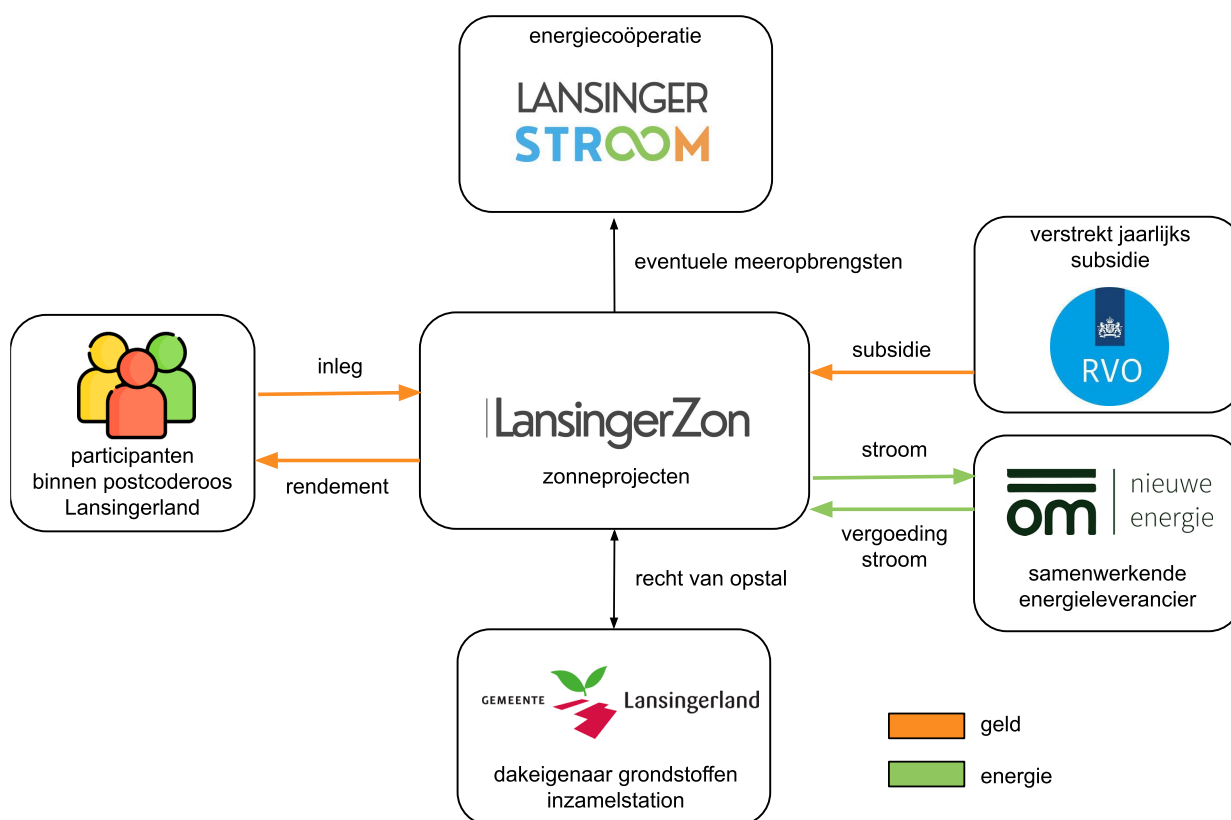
energiecoöperatie

LANSINGER STROOM

eventuele meeropbrengsten

verstrekt jaarlijks subsidie

RVO

participanten binnen postcoderoos Lansingerland

inleg

rendement

LansingerZon

zonneprojecten

subsidie

stroom

vergoeding stroom

om nieuwe energie

samenwerkende energieleverancier

recht van opstal

GEMEENTE Lansingerland

dakeigenaar grondstoffen inzamelstation

geld

energie